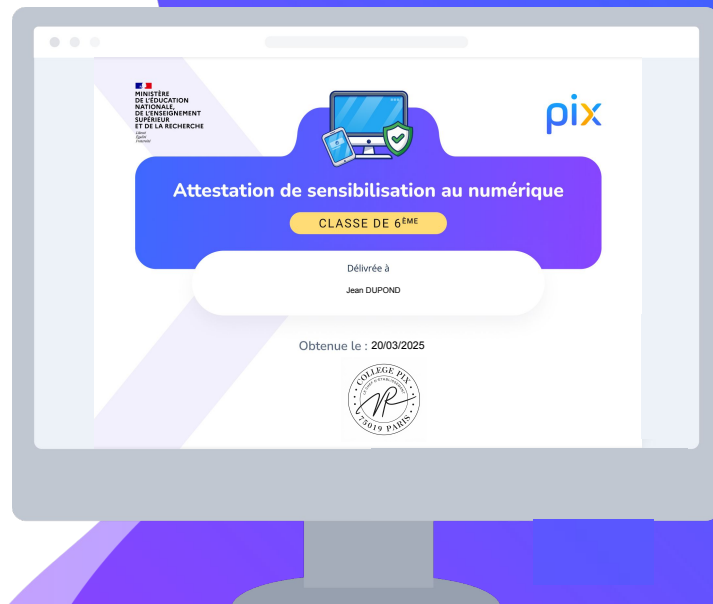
MINISTÈRE DE L'ÉDUCATION NATIONALE, DE L'ENSEIGNEMENT SUPÉRIEUR ET DE LA RECHERCHE
Liberté Égalité Fraternité

pix

Attestation de sensibilisation au numérique

CLASSE DE $6^{ÈME}$

Délivrée à

Jean DUPOND

Obtenue le : 20/03/2025

COLLEGE PIX
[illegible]
75019 PARIS